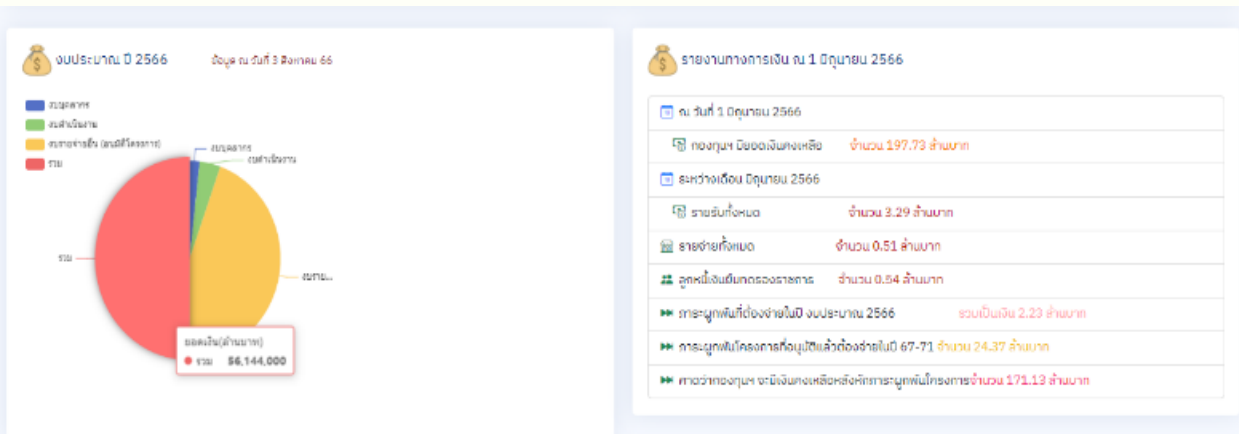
งบประมาณ ปี 2566

ข้อมูล ณ วันที่ 3 สิงหาคม 66

งบบุคลากร
งบดำเนินงาน
งบรายจ่ายอื่น (งบมติโครงการ)
รวม

งบบุคลากร
งบดำเนินงาน
รวม
งบราย...

ยอดเงิน(ล้านบาท)
รวม $6,144,000

รายงานทางการเงิน ณ 1 มิถุนายน 2566

ณ วันที่ 1 มิถุนายน 2566

กองทุนฯ มียอดเงินคงเหลือ จำนวน 197.73 ล้านบาท

ระหว่างเดือน มิถุนายน 2566

รายรับทั้งหมด จำนวน 3.29 ล้านบาท

รายจ่ายทั้งหมด จำนวน 0.51 ล้านบาท

ลูกหนี้เงินยืมทดรองราชการ จำนวน 0.54 ล้านบาท

ภาระผูกพันที่ต้องจ่ายในปี งบประมาณ 2566 รวมเป็นเงิน 2.23 ล้านบาท

ภาระผูกพันโครงการที่อนุมัติแล้วต้องจ่ายในปี 67-71 จำนวน 24.37 ล้านบาท

คาดว่ากองทุนฯ จะมีเงินคงเหลือหลังหักภาระผูกพันโครงการจำนวน 171.13 ล้านบาท